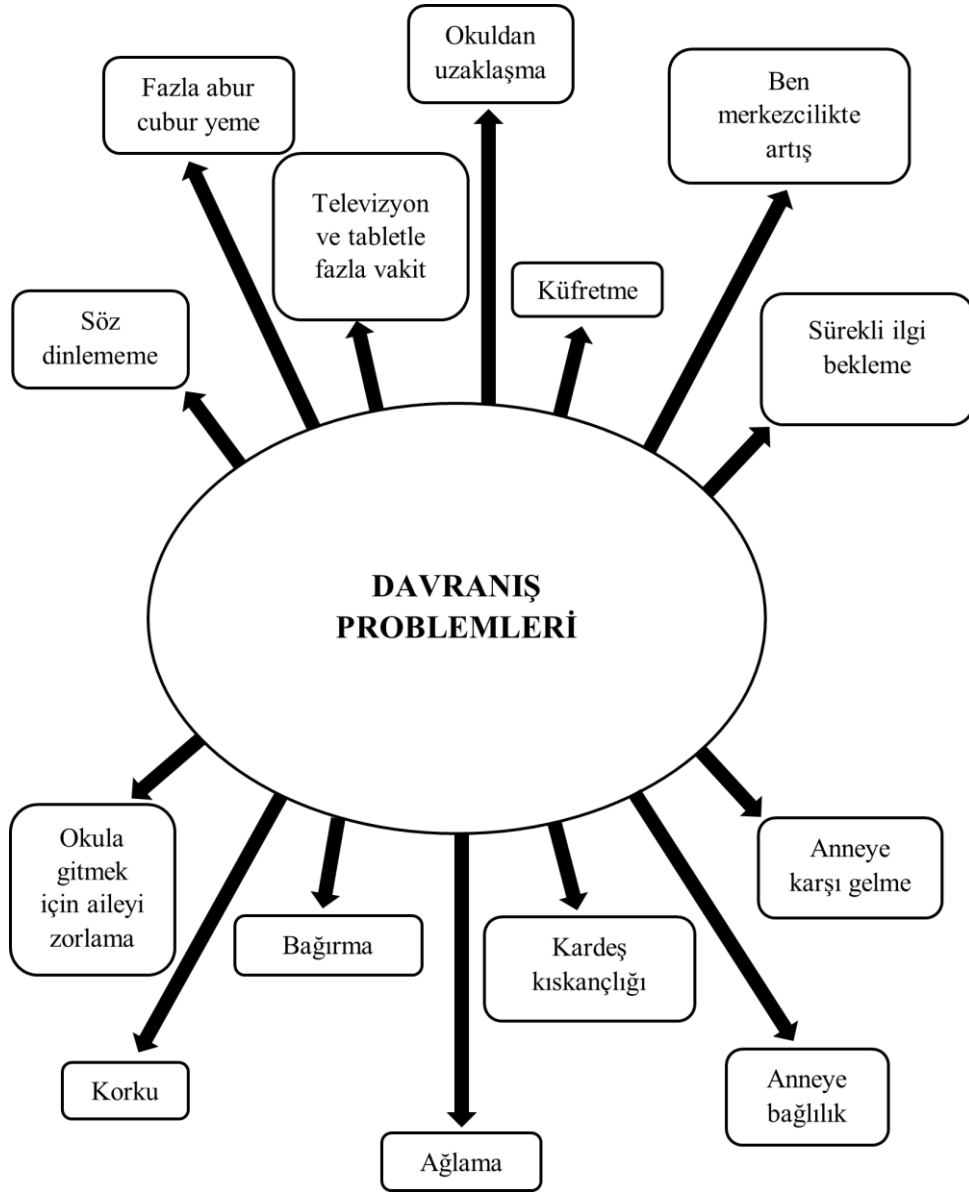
DAVRANIŞ PROBLEMLERİ

Okuldan uzaklaşma

Fazla abur cubur yeme

Ben merkezcilikte artış

Televizyon ve tabletle fazla vakit

Küfretme

Söz dinlememe

Sürekli ilgi bekleme

Okula gitmek için aileyi zorlama

Anneye karşı gelme

Bağırma

Kardeş kıskançlığı

Korku

Anneye bağlılık

Ağlama